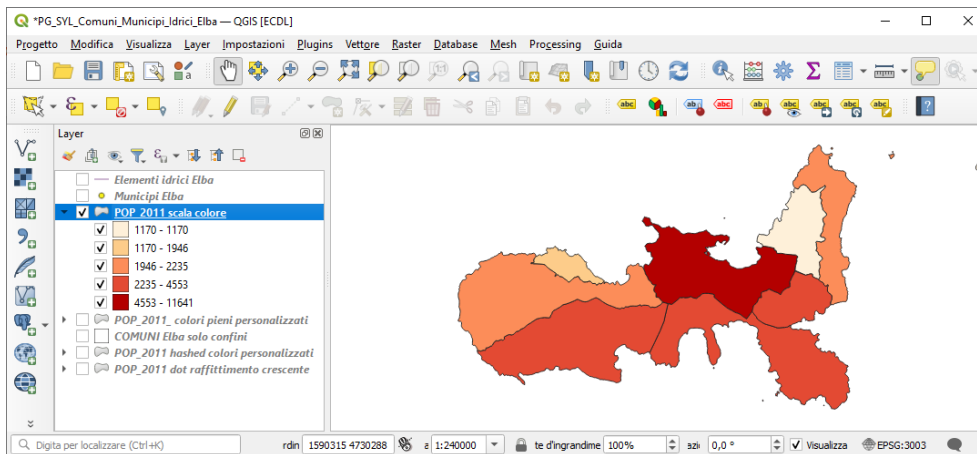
*PG_SYL_Comuni_Municipi_Idrici_Elba — QGIS [ECDL]

Progetto Modifica Visualizza Layer Impostazioni Plugins Vettore Raster Database Mesh Processing Guida

Layer

Elementi idrici Elba
Municipi Elba
POP 2011 scala colore
1170 - 1170
1170 - 1946
1946 - 2235
2235 - 4553
4553 - 11641
POP_2011_ colori pieni personalizzati
COMUNI Elba solo confini
POP_2011 hashed colori personalizzati
POP_2011 dot raffittimento crescente

Digita per localizzare (Ctrl+K)
rdin 1590315 4730288
a 1:240000
te d'ingrandime 100%
azi 0,0 °
Visualizza
EPSG:3003